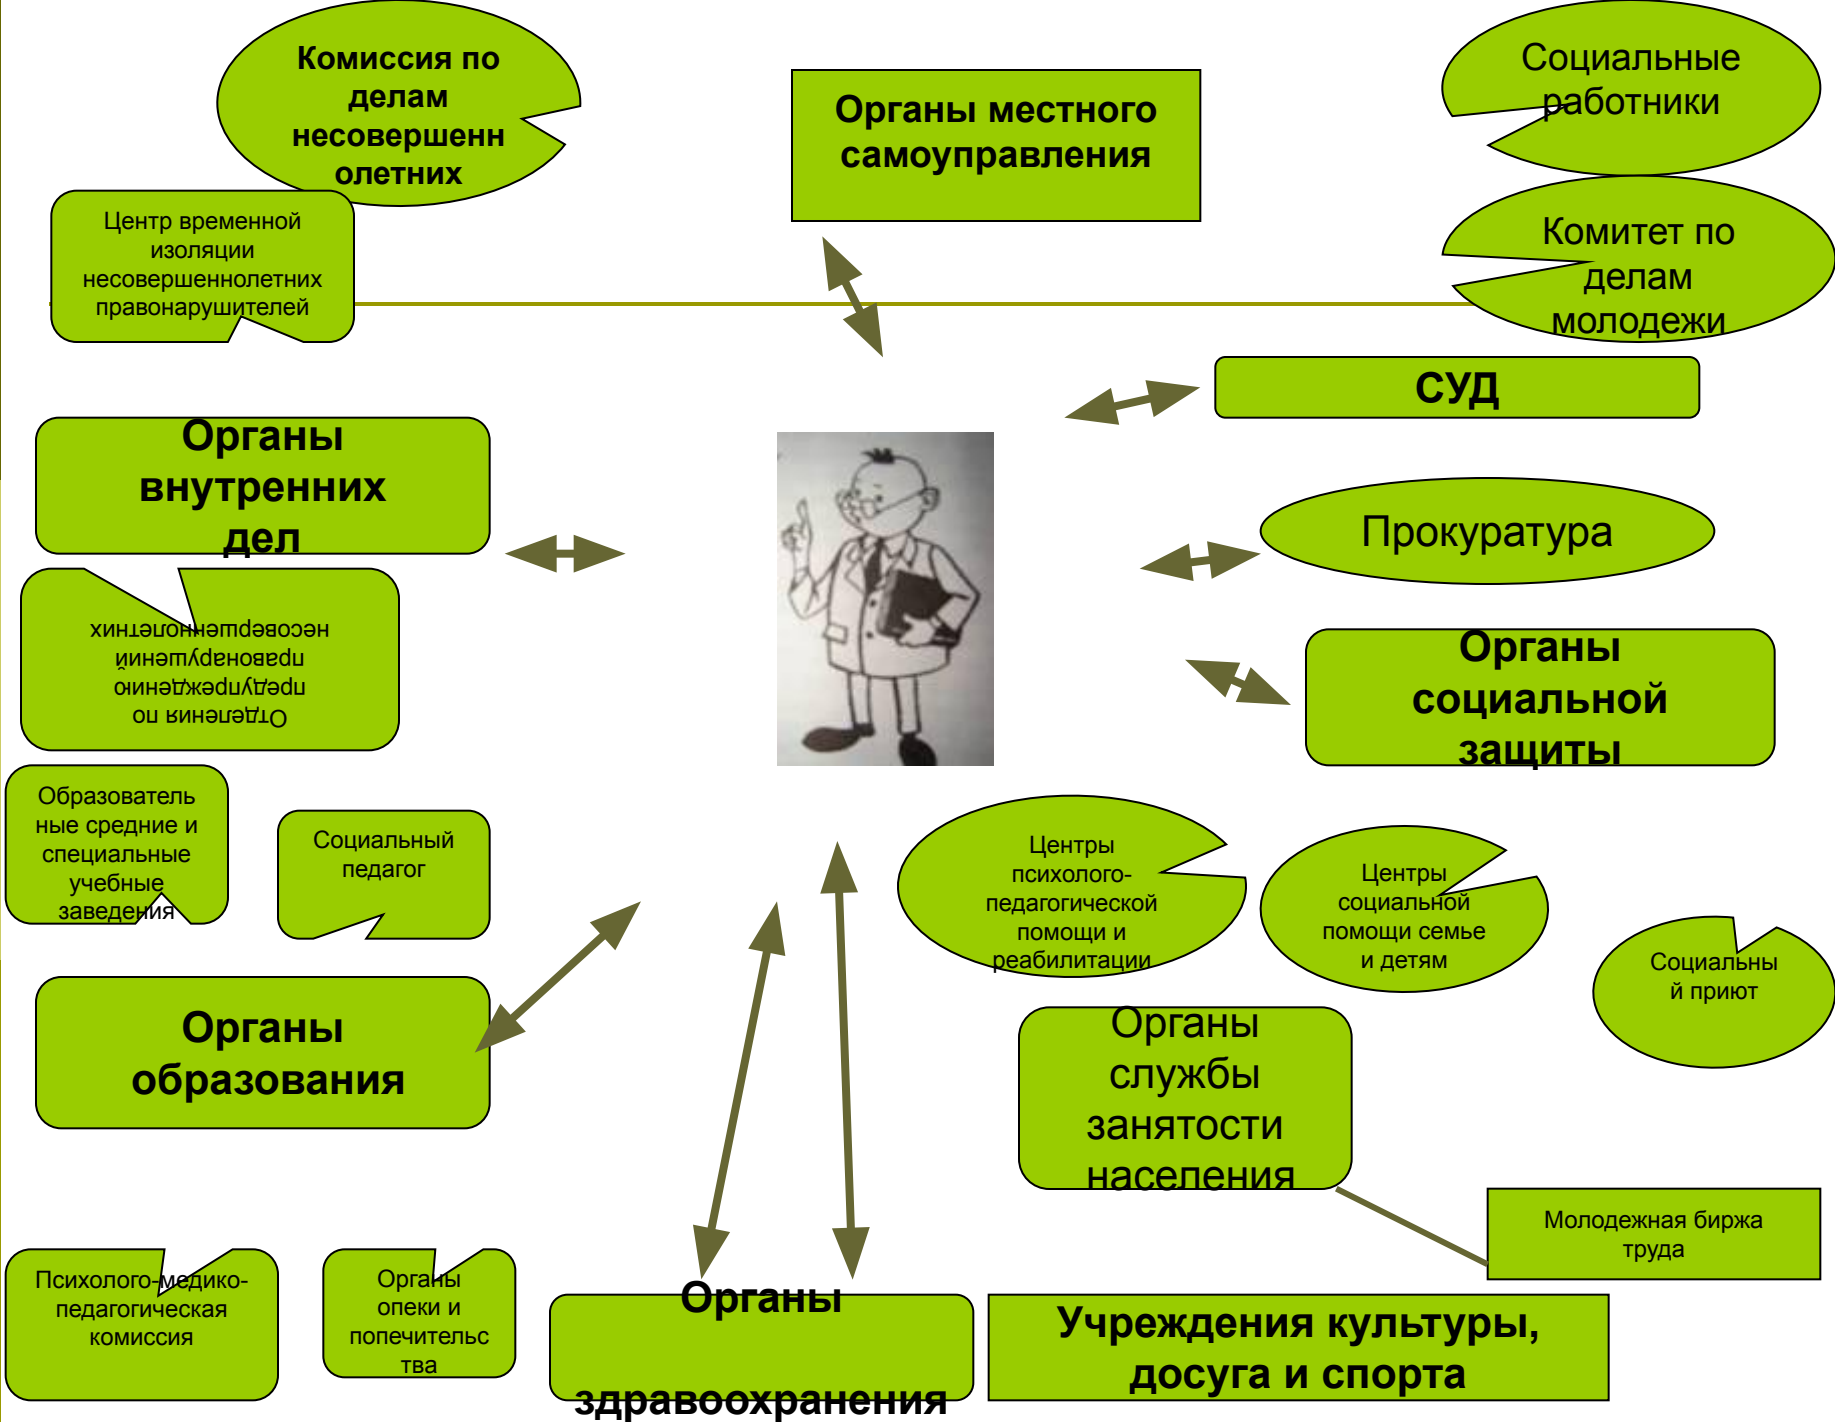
Комиссия по делам несовершеннолетних

Органы местного самоуправления

Социальные работники

Центр временной изоляции несовершеннолетних правонарушителей

Комитет по делам молодежи

СУД

Органы внутренних дел

Прокуратура

Отделения по предупреждению правонарушений несовершеннолетних

Органы социальной защиты

Образовательные средние и специальные учебные заведения

Социальный педагог

Центры психолого-педагогической помощи и реабилитации

Центры социальной помощи семье и детям

Социальный приют

Органы образования

Органы службы занятости населения

Молодежная биржа труда

Психолого-медико-педагогическая комиссия

Органы опеки и попечительства

Органы здравоохранения

Учреждения культуры, досуга и спорта